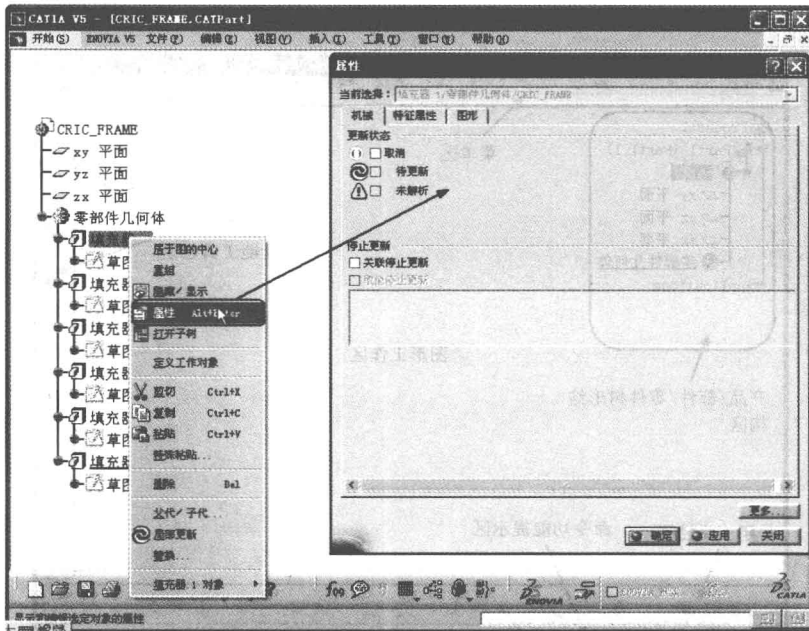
CATIA V5 - [CRIC_FRAME.CATPart]

开始(S) ENOVIA V5 文件(F) 编辑(E) 视图(V) 插入(I) 工具(T) 窗口(W) 帮助(H)

CRIC_FRAME
xy 平面
yz 平面
zx 平面
零部件几何体
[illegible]
草图
填充器
草图
填充器
草图
填充器
草图
填充器
草图
填充器
草图

居于图的中心
居中
隐藏/显示
属性 Alt+Enter
打开子树
定义工作对象
剪切 Ctrl+X
复制 Ctrl+C
粘贴 Ctrl+V
特殊粘贴...
删除 Del
父代/子代...
局部更新
替换...
填充器.1 对象

属性
当前选择: 填充器.1/零部件几何体/CRIC_FRAME
机械 特征属性 图形
更新状态
取消
待更新
未解析
停止更新
关联停止更新
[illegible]
更多...
确定 应用 关闭

显示当前选定对象的属性